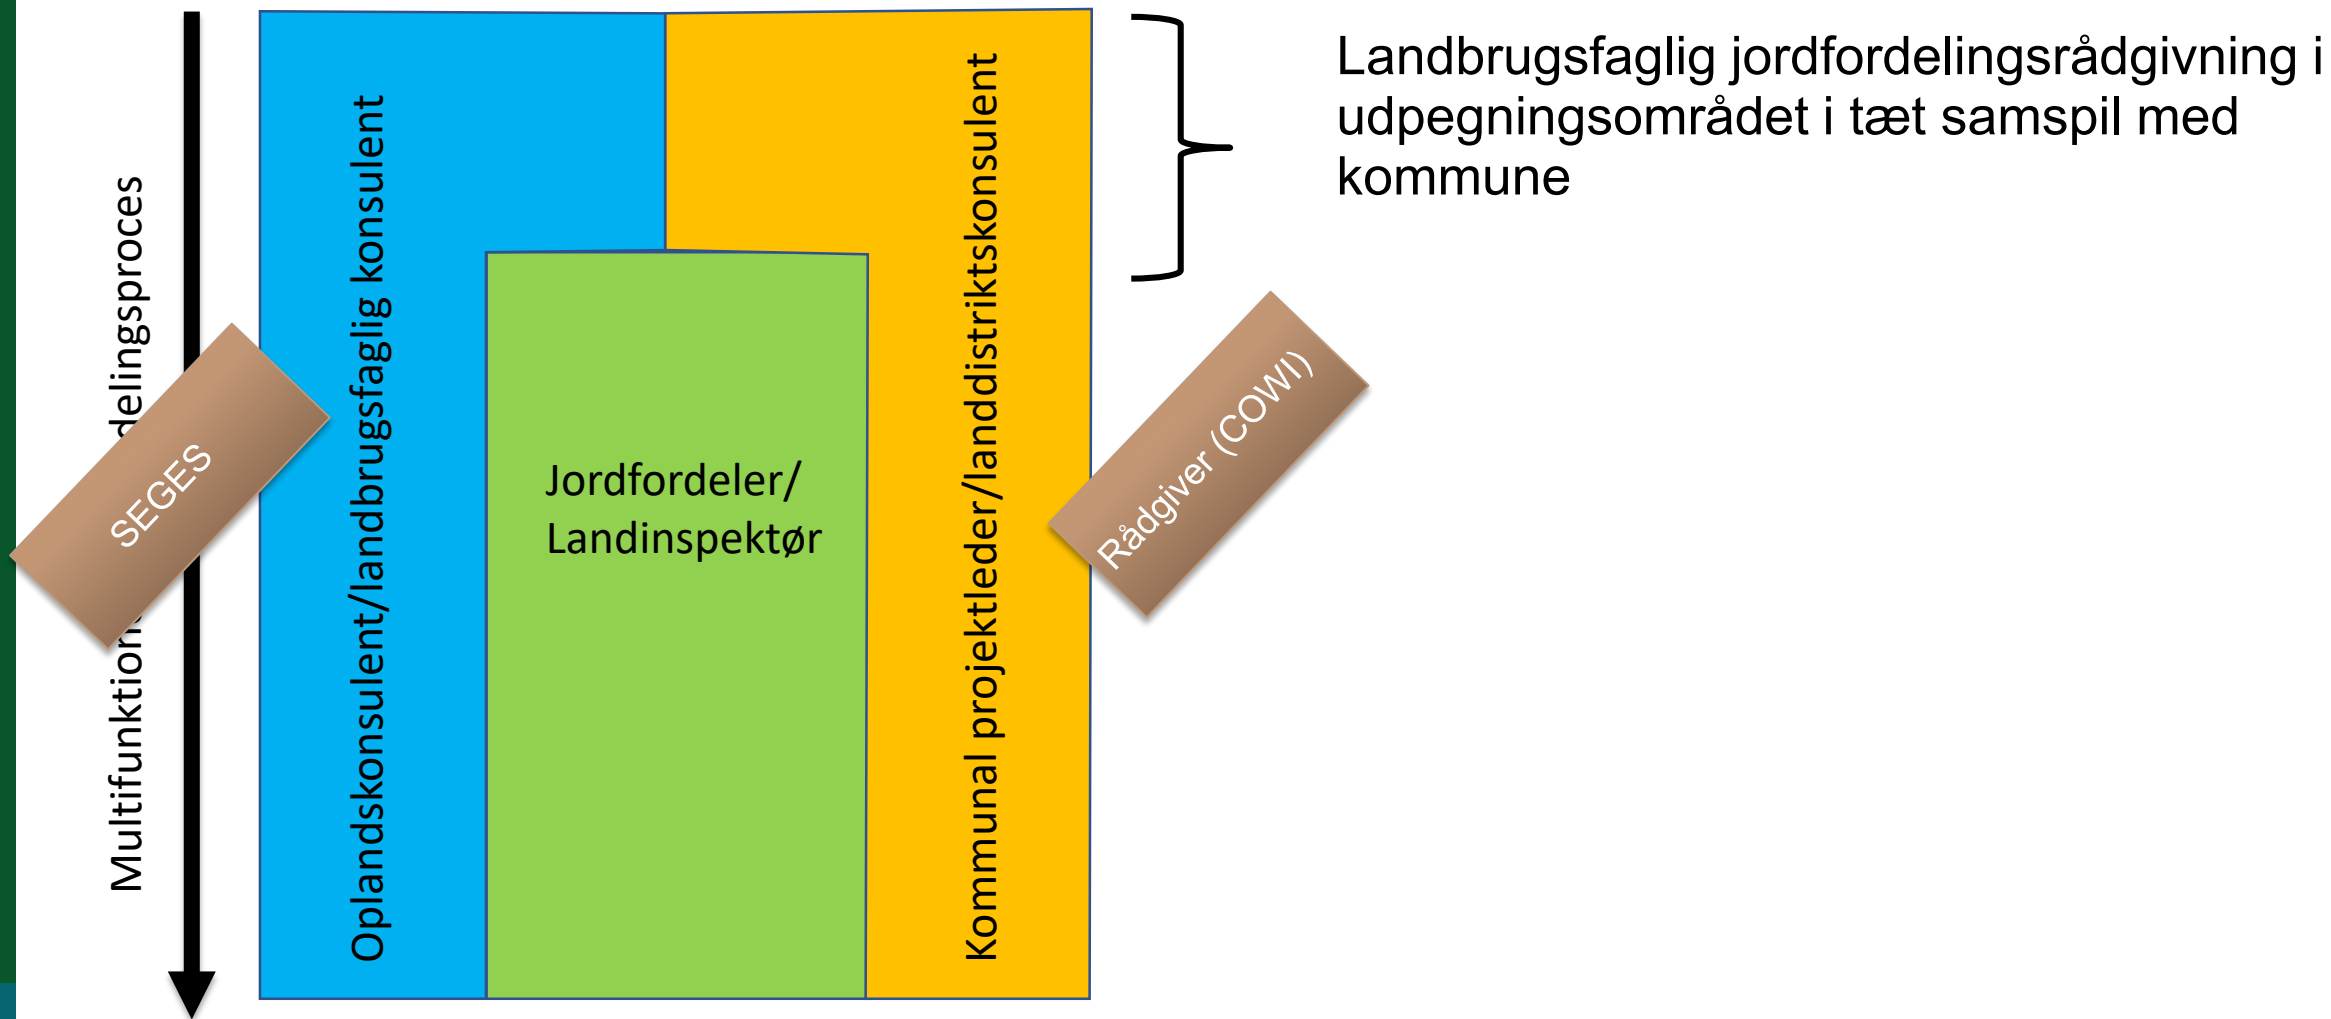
Multifunktion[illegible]delingsproces

SEGES

Oplandskonsulent/landbrugsfaglig konsulent

Jordfordeler/
Landinspektør

Kommunal projektleder/landdistriktskonsulent

Rådgiver (COWI)

Landbrugsfaglig jordfordelingsrådgivning i udpegningsområdet i tæt samspil med kommune